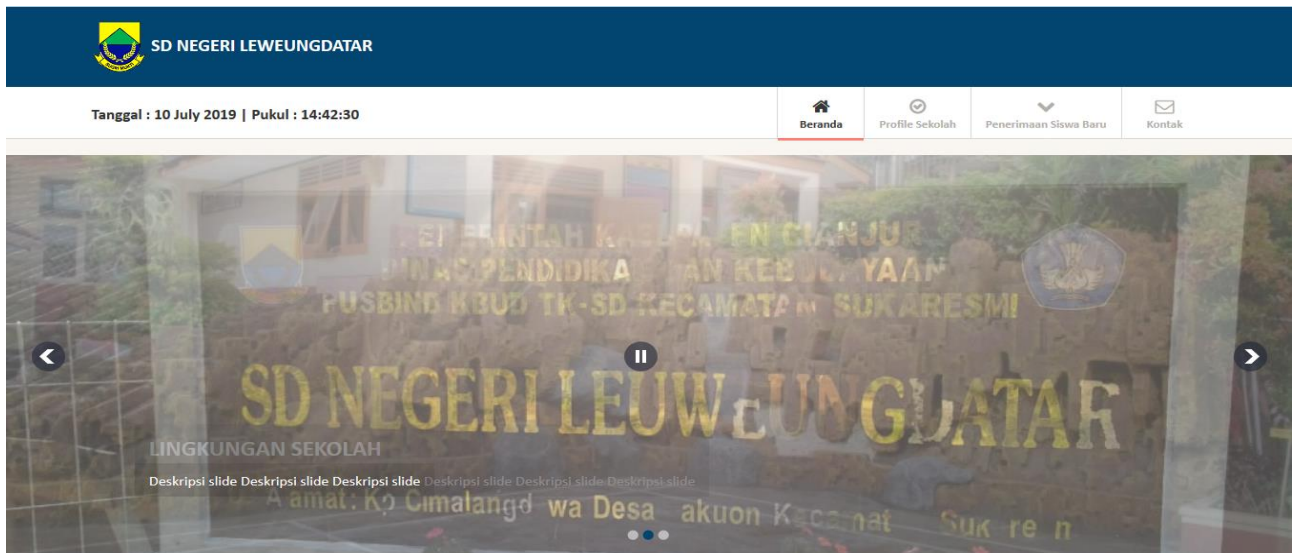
SD NEGERI LEWEUNGDATAR

Tanggal : 10 July 2019 | Pukul : 14:42:30

Beranda
Profile Sekolah
Penerimaan Siswa Baru
Kontak

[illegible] KABUPATEN CIANJUR
DINAS PENDIDIKAN DAN KEBUDAYAAN
PUSBIND KBUD TK-SD KECAMATAN SUKARESMI

SD NEGERI LEUWEUNGDATAR

LINGKUNGAN SEKOLAH

Deskripsi slide Deskripsi slide Deskripsi slide Deskripsi slide Deskripsi slide Deskripsi slide

Alamat: Kp Cimalang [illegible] wa Desa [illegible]akuon Kecamat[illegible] Sukaresmi